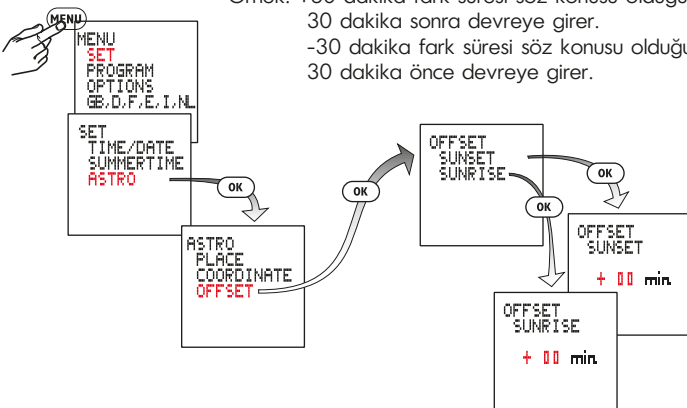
Örnek: +30 dakika fark süresi söz konusu olduğu
30 dakika sonra devreye girer.
-30 dakika fark süresi söz konusu olduğu
30 dakika önce devreye girer.

MENU

MENU
SET
PROGRAM
OPTIONS
GB,D,F,E,I,NL

SET
TIME/DATE
SUMMERTIME
ASTRO

OK

ASTRO
PLACE
COORDINATE
OFFSET

OK

OFFSET
SUNSET
SUNRISE

OK

OK

OFFSET
SUNSET
+ 00 min

OFFSET
SUNRISE
+ 00 min